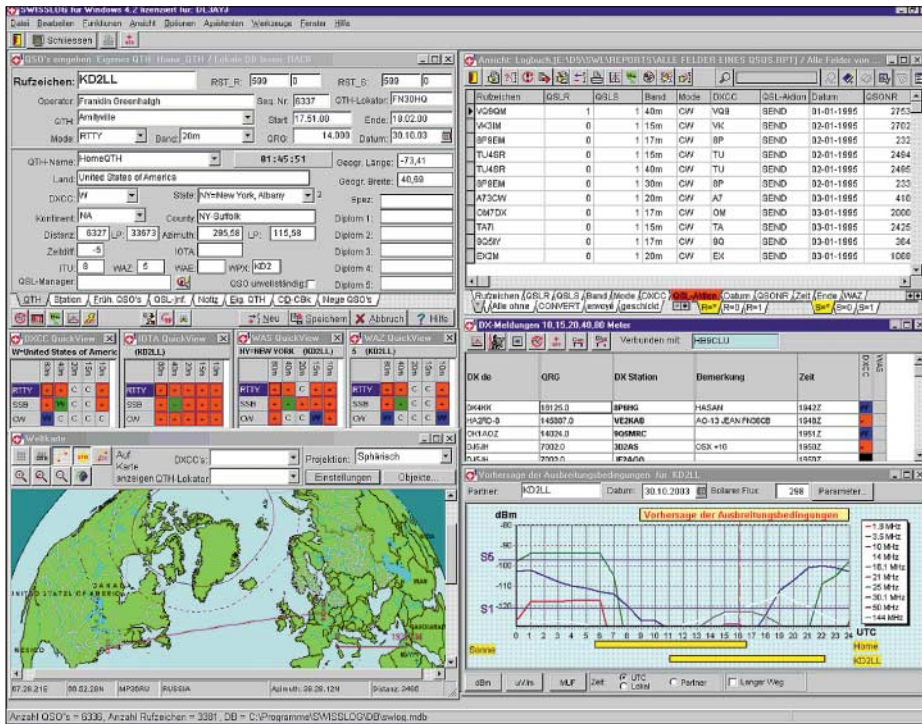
SWISSLOG für Windows 4.2 lizenziert für: DL9AYJ

Datei Bearbeiten Funktionen Ansicht Optionen Assistenten Werkzeuge Fenster Hilfe

Schliessen

QSO's eingeben: Eigenes QTH: Home_QTH / Lokale DB-Basis: HAGB

Rufzeichen: KD2LL RST_R: 599 0 RST_S: 599 0

Operator Franklin Greenhalgh Seq. Nr. 6337 QTH-Lokator FN30HQ

QTH Amityville Start 17.51.00 Ende 18.02.00

Mode RTTY Band 20m QRG 14.000 Datum 30.10.03

QTH-Name HomeQTH 01:45:51 Geogr. Länge -73,41

Land United States of America Geogr. Breite 40,68

DXCC W State NY=New York, Albany 2 Spez

Kontinent NA County NY-Suffolk Diplom 1

Distanz 6327 LP 33673 Azimuth 295,58 LP 115,58 Diplom 2

Zeitdif. -5 IOTA Diplom 3

ITU 8 WAZ 5 WAE WPX KD2 Diplom 4

QSL-Manager QSO unvollständig Diplom 5

QTH / Station / Früh. QSO's / QSL-Inf. / Notiz / Eig. QTH / CD-CBK / Neue QSO's

Neu Speichern Abbruch Hilfe

DXCC QuickView W=United States of Americ
RTTY
SSB
CW

IOTA QuickView (KD2LL)
RTTY
SSB
CW

WAS QuickView NY=NEW YORK (KD2LL)
RTTY
SSB
CW

WAZ QuickView 5 (KD2LL)
RTTY
SSB
CW

C C C

Weltkarte

Auf Karte anzeigen DXCC's: QTH Lokator Projektion: Sphärisch Einstellungen Objekte...

67.28.21S 50.02.28N MP38RU RUSSIA Azimuth: 38.28.12N Distanz: 2466

Ansicht: Logbuch [E:\DS\SWL\REPORTS\ALLE FELDER EINES QSOS.RPT] / Alle Felder von ...

| Rufzeichen | QSLR | QSLS | Band | Mode | DXCC | QSL-Aktion | Datum | QSONR |
|---|---|---|---|---|---|---|---|---|
| VQ9QM | | 1 | 40m | CW | VQ9 | SEND | 01-01-1995 | 2753 |
| VK3IM | | 1 | 15m | CW | VK | SEND | 02-01-1995 | 2702 |
| 8P9EM | | 1 | 17m | CW | 8P | SEND | 02-01-1995 | 232 |
| TU4SR | | 1 | 15m | CW | TU | SEND | 02-01-1995 | 2494 |
| TU4SR | | 1 | 40m | CW | TU | SEND | 02-01-1995 | 2495 |
| 8P9EM | | 1 | 30m | CW | 8P | SEND | 02-01-1995 | 233 |
| A73CW | | 1 | 20m | CW | A7 | SEND | 02-01-1995 | 416 |
| OM7DX | | 1 | 17m | CW | OM | SEND | 03-01-1995 | 2006 |
| TA7I | | 1 | 15m | CW | TA | SEND | 03-01-1995 | 2425 |
| 9G5IY | | 1 | 17m | CW | 9G | SEND | 03-01-1995 | 364 |
| EX3M | | 1 | 20m | CW | EX | SEND | 03-01-1995 | 1086 |

Rufzeichen / QSLR / QSLS / Band / Mode / DXCC / QSL-Aktion / Datum / QSONR / Zeit / Ende / WAZ /
Alle ohne / CONVERT / erwey / geschickt / R=* / R=0 / R=1 / S=* / S=0 / S=1

DX-Meldungen 10,15,20,40,80 Meter

Verbunden mit: HB9CLU

| DX de | QRG | DX Station | Bemerkung | Zeit |
|---|---|---|---|---|
| DK4KK | 18125.0 | 8P6HG | HASAN | 1842Z |
| HA2RD-8 | 145307.0 | VE2KAB | AO-13 JEAN FN06CB | 1948Z |
| OH1AOZ | 14026.0 | 9G5MRC | | 1951Z |
| DJ5JH | 7002.0 | 3D2AS | CSX +10 | 1950Z |
| DJ5JH | 7003.0 | IF2AGO | | 1950Z |

Vorhersage der Ausbreitungsbedingungen für KD2LL

Partner: KD2LL Datum: 30.10.2003 Solarer Flux: 298 Parameter...

dBm
Vorhersage der Ausbreitungsbedingungen
-80
-90
S5
-100
-110
S1 -120
-130
0 1 2 3 4 5 6 7 8 9 10 11 12 13 14 15 16 17 18 19 20 21 22 23 24 UTC
Sonne
Home
KD2LL

—1.8 MHz
—3.5 MHz
—10 MHz
—14 MHz
—18.1 MHz
—21 MHz
—25 MHz
—28 MHz
—30.1 MHz
—50 MHz
—144 MHz

dBm uV/m MUF Zeit UTC Lokal Partner Langer Weg

Anzahl QSO's = 6336, Anzahl Rufzeichen = 3381, DB = C:\Programme\SWISSLOG\DB\swlog.mdb